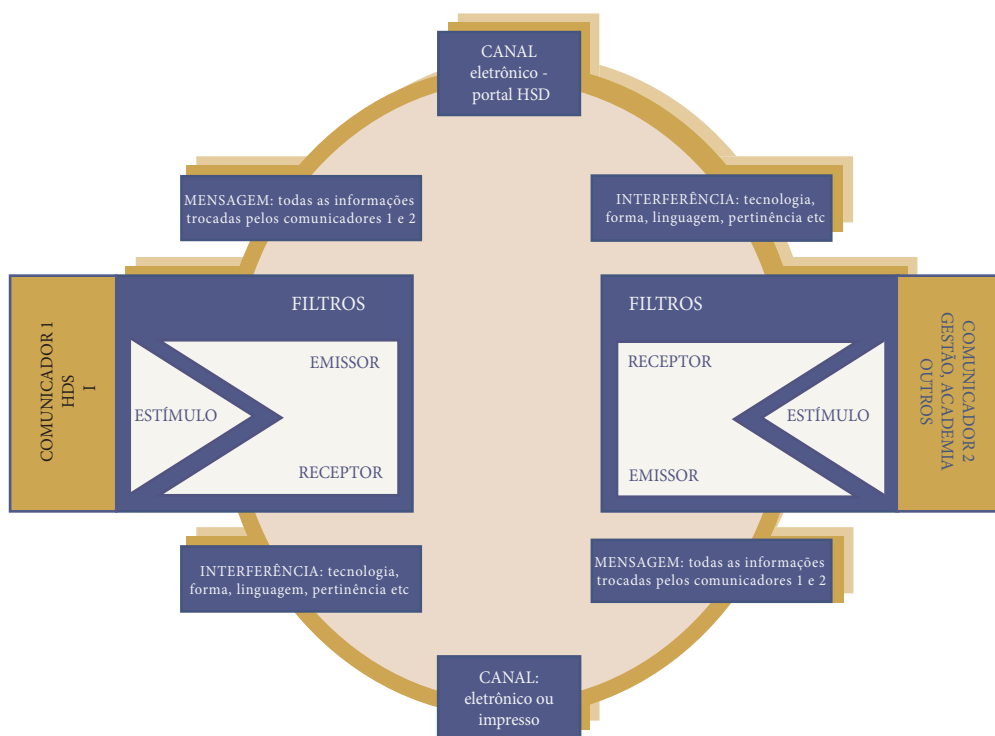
CANAL
eletrônico - portal HSD

MENSAGEM: todas as informações trocadas pelos comunicadores 1 e 2

INTERFERÊNCIA: tecnologia, forma, linguagem, pertinência etc

COMUNICADOR 1
HDS
I

FILTROS

EMISSOR

ESTÍMULO

RECEPTOR

FILTROS

RECEPTOR

ESTÍMULO

EMISSOR

COMUNICADOR 2
GESTÃO, ACADEMIA
OUTROS

INTERFERÊNCIA: tecnologia, forma, linguagem, pertinência etc

MENSAGEM: todas as informações trocadas pelos comunicadores 1 e 2

CANAL:
eletrônico ou impresso